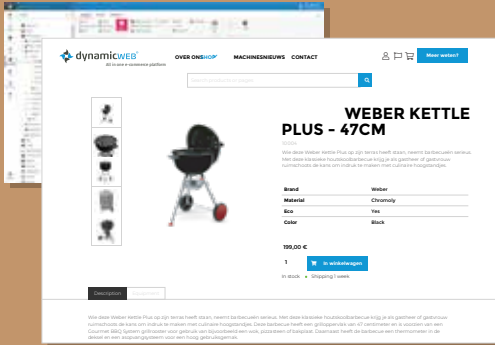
dynamicweb
All-in-one e-commerce platform

OVER ONS MACHINESNIEUWS CONTACT

Meer weten?

WEBER KETTLE PLUS - 47CM

Wie deze Weber Kettle Plus op zijn terras heeft staan, neemt barbecuen serieus. Met deze klassieke houtskoolbarbecue krijg je als gastheer of gastvrouw ruimschoots de kans om indruk te maken met culinaire hoogstandjes.

| Brand | Weber |
|---|---|
| Material | Chromoly |
| Eco | Yes |
| Color | Black |

199,00 €

1

In winkelwagen

In stock • Shipping 1 week

Description

Wie deze Weber Kettle Plus op zijn terras heeft staan, neemt barbecuen serieus. Met deze klassieke houtskoolbarbecue krijg je als gastheer of gastvrouw ruimschoots de kans om indruk te maken met culinaire hoogstandjes. Deze barbecue heeft een grilloppervlak van 47 centimeter en is voorzien van een Gourmet BBQ System grillrooster voor gebruik van bijvoorbeeld een wok, pizzasteen of bakplaat. Daarnaast heeft de barbecue een thermometer in de deksel en een aspan voor een hoog gebruiksgemak.